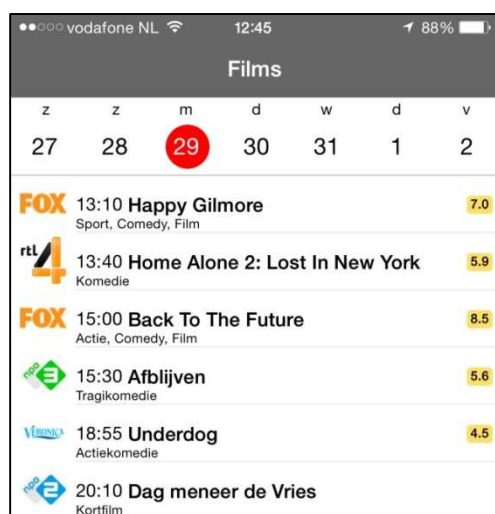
●●○○○ vodafone NL 12:45 88%

Films

z z m d w d v
27 28 29 30 31 1 2

FOX 13:10 Happy Gilmore
Sport, Comedy, Film
7.0

rtl 4 13:40 Home Alone 2: Lost In New York
Komedie
5.9

FOX 15:00 Back To The Future
Actie, Comedy, Film
8.5

npo 3 15:30 Afblijven
Tragikomedie
5.6

VERONICA 18:55 Underdog
Actiekomedie
4.5

npo 2 20:10 Dag meneer de Vries
Kortfilm